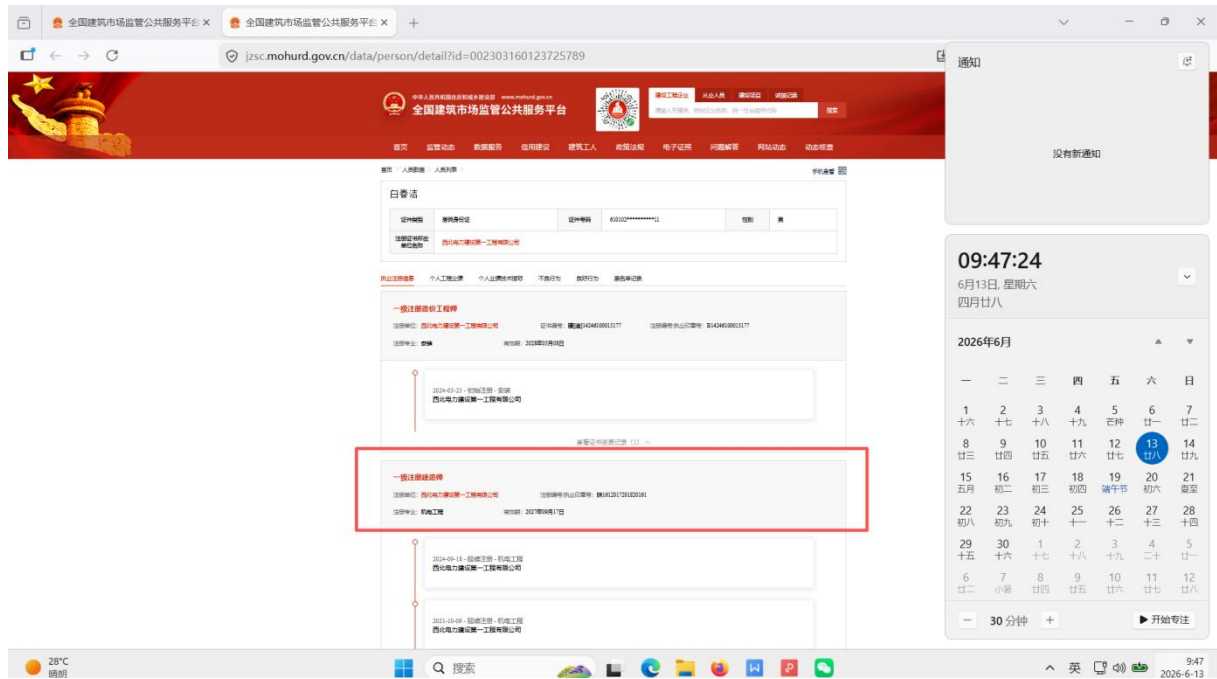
全国建筑市场监管公共服务平台 ×  全国建筑市场监管公共服务平台 ×  +

jzsc.mohurd.gov.cn/data/person/detail?id=002303160123725789

通知

没有新通知

中华人民共和国住房和城乡建设部 www.mohurd.gov.cn
全国建筑市场监管公共服务平台

建设工程企业  从业人员  建设项目  诚信记录
搜索

首页  监管动态  数据服务  信用建设  建筑工人  政策法规  电子证照  问题解答  网站动态  动态核查

首页 > 人员数据 > 人员列表 >  手机查看

白春洁

| 证件类型 | 居民身份证 | 证件号码 | 610102**********11 | 性别 | 男 |
|---|---|---|---|---|---|
| 注册证书所在单位名称 | 西北电力建设第一工程有限公司 | | | | |

执业注册信息  个人工程业绩  个人业绩技术部标  不良行为  良好行为  黑名单记录

一级注册造价工程师
注册单位：西北电力建设第一工程有限公司  证书编号：建[造]14246100013177  注册编号/执业印章号：B14246100013177
注册专业：安装  有效期：2028年03月08日

2024-03-22 - 初始注册 - 安装
西北电力建设第一工程有限公司

查看证书变更记录（1）

一级注册建造师
注册单位：西北电力建设第一工程有限公司  注册编号/执业印章号：陕161201720182161
注册专业：机电工程  有效期：2027年09月17日

2024-09-18 - 延续注册 - 机电工程
西北电力建设第一工程有限公司

2021-10-09 - 延续注册 - 机电工程
西北电力建设第一工程有限公司

09:47:24
6月13日, 星期六
四月廿八

2026年6月

| 一 | 二 | 三 | 四 | 五 | 六 | 日 |
|---|---|---|---|---|---|---|
| 1 十六 | 2 十七 | 3 十八 | 4 十九 | 5 芒种 | 6 廿一 | 7 廿二 |
| 8 廿三 | 9 廿四 | 10 廿五 | 11 廿六 | 12 廿七 | 13 廿八 | 14 廿九 |
| 15 五月 | 16 初二 | 17 初三 | 18 初四 | 19 端午节 | 20 初六 | 21 夏至 |
| 22 初八 | 23 初九 | 24 初十 | 25 十一 | 26 十二 | 27 十三 | 28 十四 |
| 29 十五 | 30 十六 | 1 十七 | 2 十八 | 3 十九 | 4 二十 | 5 廿一 |
| 6 廿二 | 7 小暑 | 8 廿四 | 9 廿五 | 10 廿六 | 11 廿七 | 12 廿八 |

− 30 分钟 +  ▶ 开始专注

28°C
晴朗

搜索

英  9:47
2026-6-13